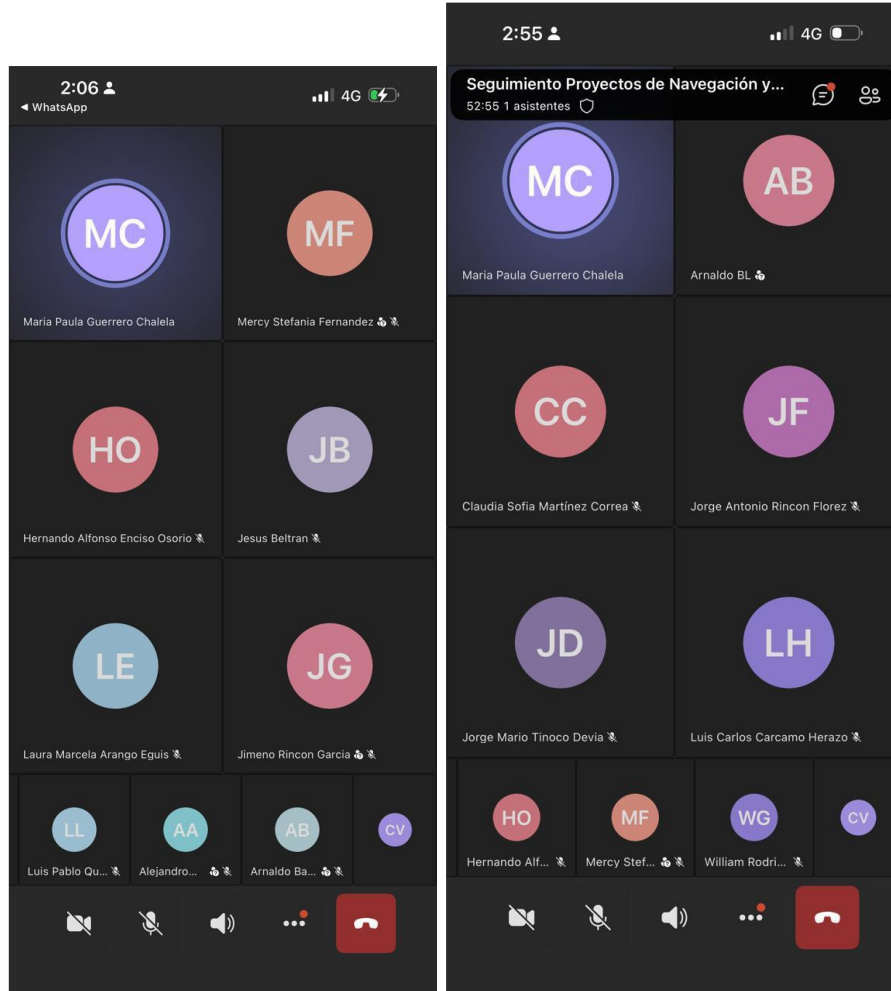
2:06
◂ WhatsApp
4G

MC
Maria Paula Guerrero Chalela

MF
Mercy Stefania Fernandez

HO
Hernando Alfonso Enciso Osorio

JB
Jesus Beltran

LE
Laura Marcela Arango Eguis

JG
Jimeno Rincon Garcia

LL
Luis Pablo Qu...

AA
Alejandro...

AB
Arnaldo Ba...

CV

2:55
4G

Seguimiento Proyectos de Navegación y...
52:55 1 asistentes

MC
Maria Paula Guerrero Chalela

AB
Arnaldo BL

CC
Claudia Sofia Martínez Correa

JF
Jorge Antonio Rincon Florez

JD
Jorge Mario Tinoco Devia

LH
Luis Carlos Carcamo Herazo

HO
Hernando Alf...

MF
Mercy Stef...

WG
William Rodri...

CV